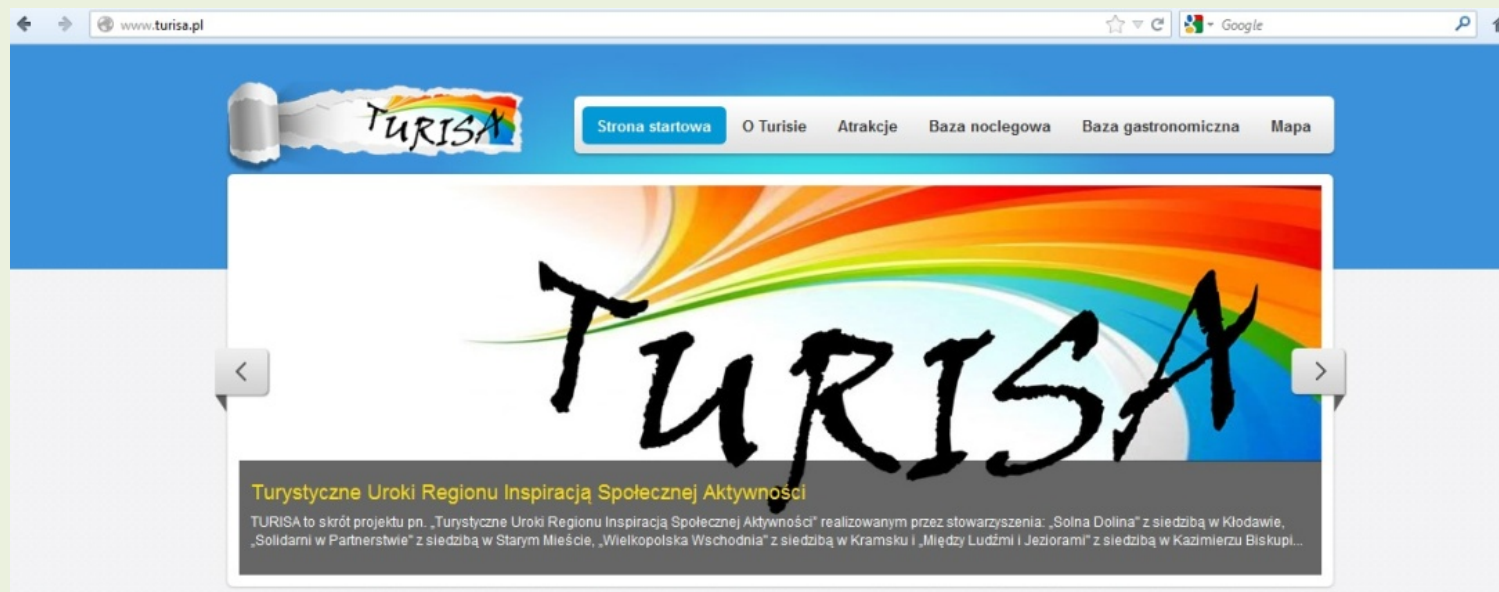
www.turisa.pl

Google

TURISA

Strona startowa
O Turisie
Atrakcje
Baza noclegowa
Baza gastronomiczna
Mapa

TURISA

Turystyczne Uroki Regionu Inspiracją Społecznej Aktywności

TURISA to skrót projektu pn. „Turystyczne Uroki Regionu Inspiracją Społecznej Aktywności" realizowanym przez stowarzyszenia: „Solna Dolina" z siedzibą w Kłodawie, „Solidarni w Partnerstwie" z siedzibą w Starym Mieście, „Wielkopolska Wschodnia" z siedzibą w Kramsku i „Między Ludźmi i Jeziorami" z siedzibą w Kazimierzu Biskupi...